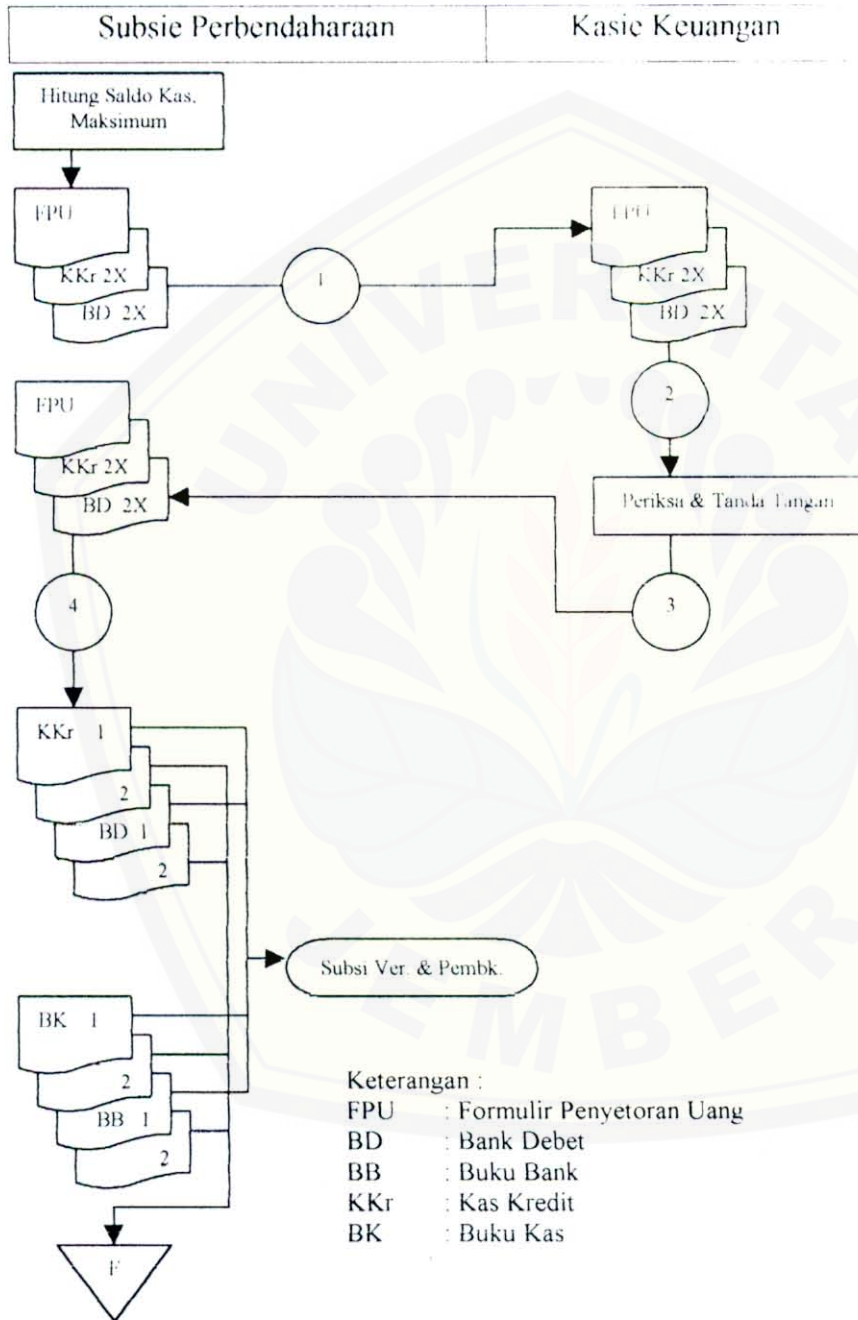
| Subsie Perbendaharaan | Kasie Keuangan |
|---|---|

Hitung Saldo Kas. Maksimum

FPU

KKr 2X

BD 2X

1

FPU

KKr 2X

BD 2X

2

FPU

KKr 2X

BD 2X

Periksa & Tanda Tangan

4

3

KKr 1

2

BD 1

2

Subsi Ver. & Pembk.

BK 1

2

BB 1

2

F

Keterangan :
FPU : Formulir Penyetoran Uang
BD : Bank Debet
BB : Buku Bank
KKr : Kas Kredit
BK : Buku Kas